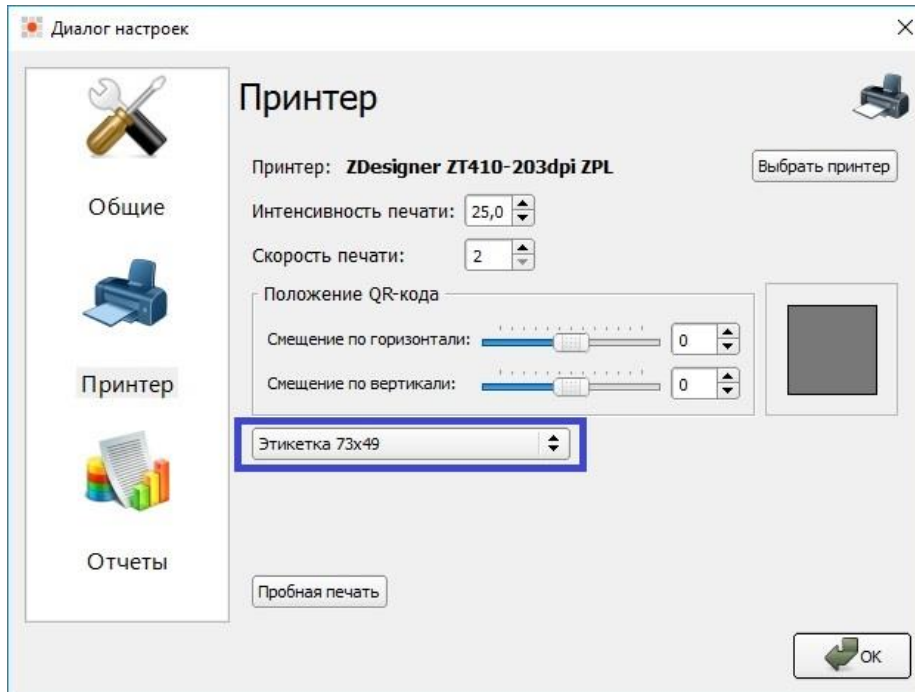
Диалог настроек

×

Общие

Принтер

Отчеты

Принтер

Принтер: ZDesigner ZT410-203dpi ZPL

Выбрать принтер

Интенсивность печати: 25,0

Скорость печати: 2

Положение QR-кода

Смещение по горизонтали: 0

Смещение по вертикали: 0

Этикетка 73x49

Пробная печать

OK